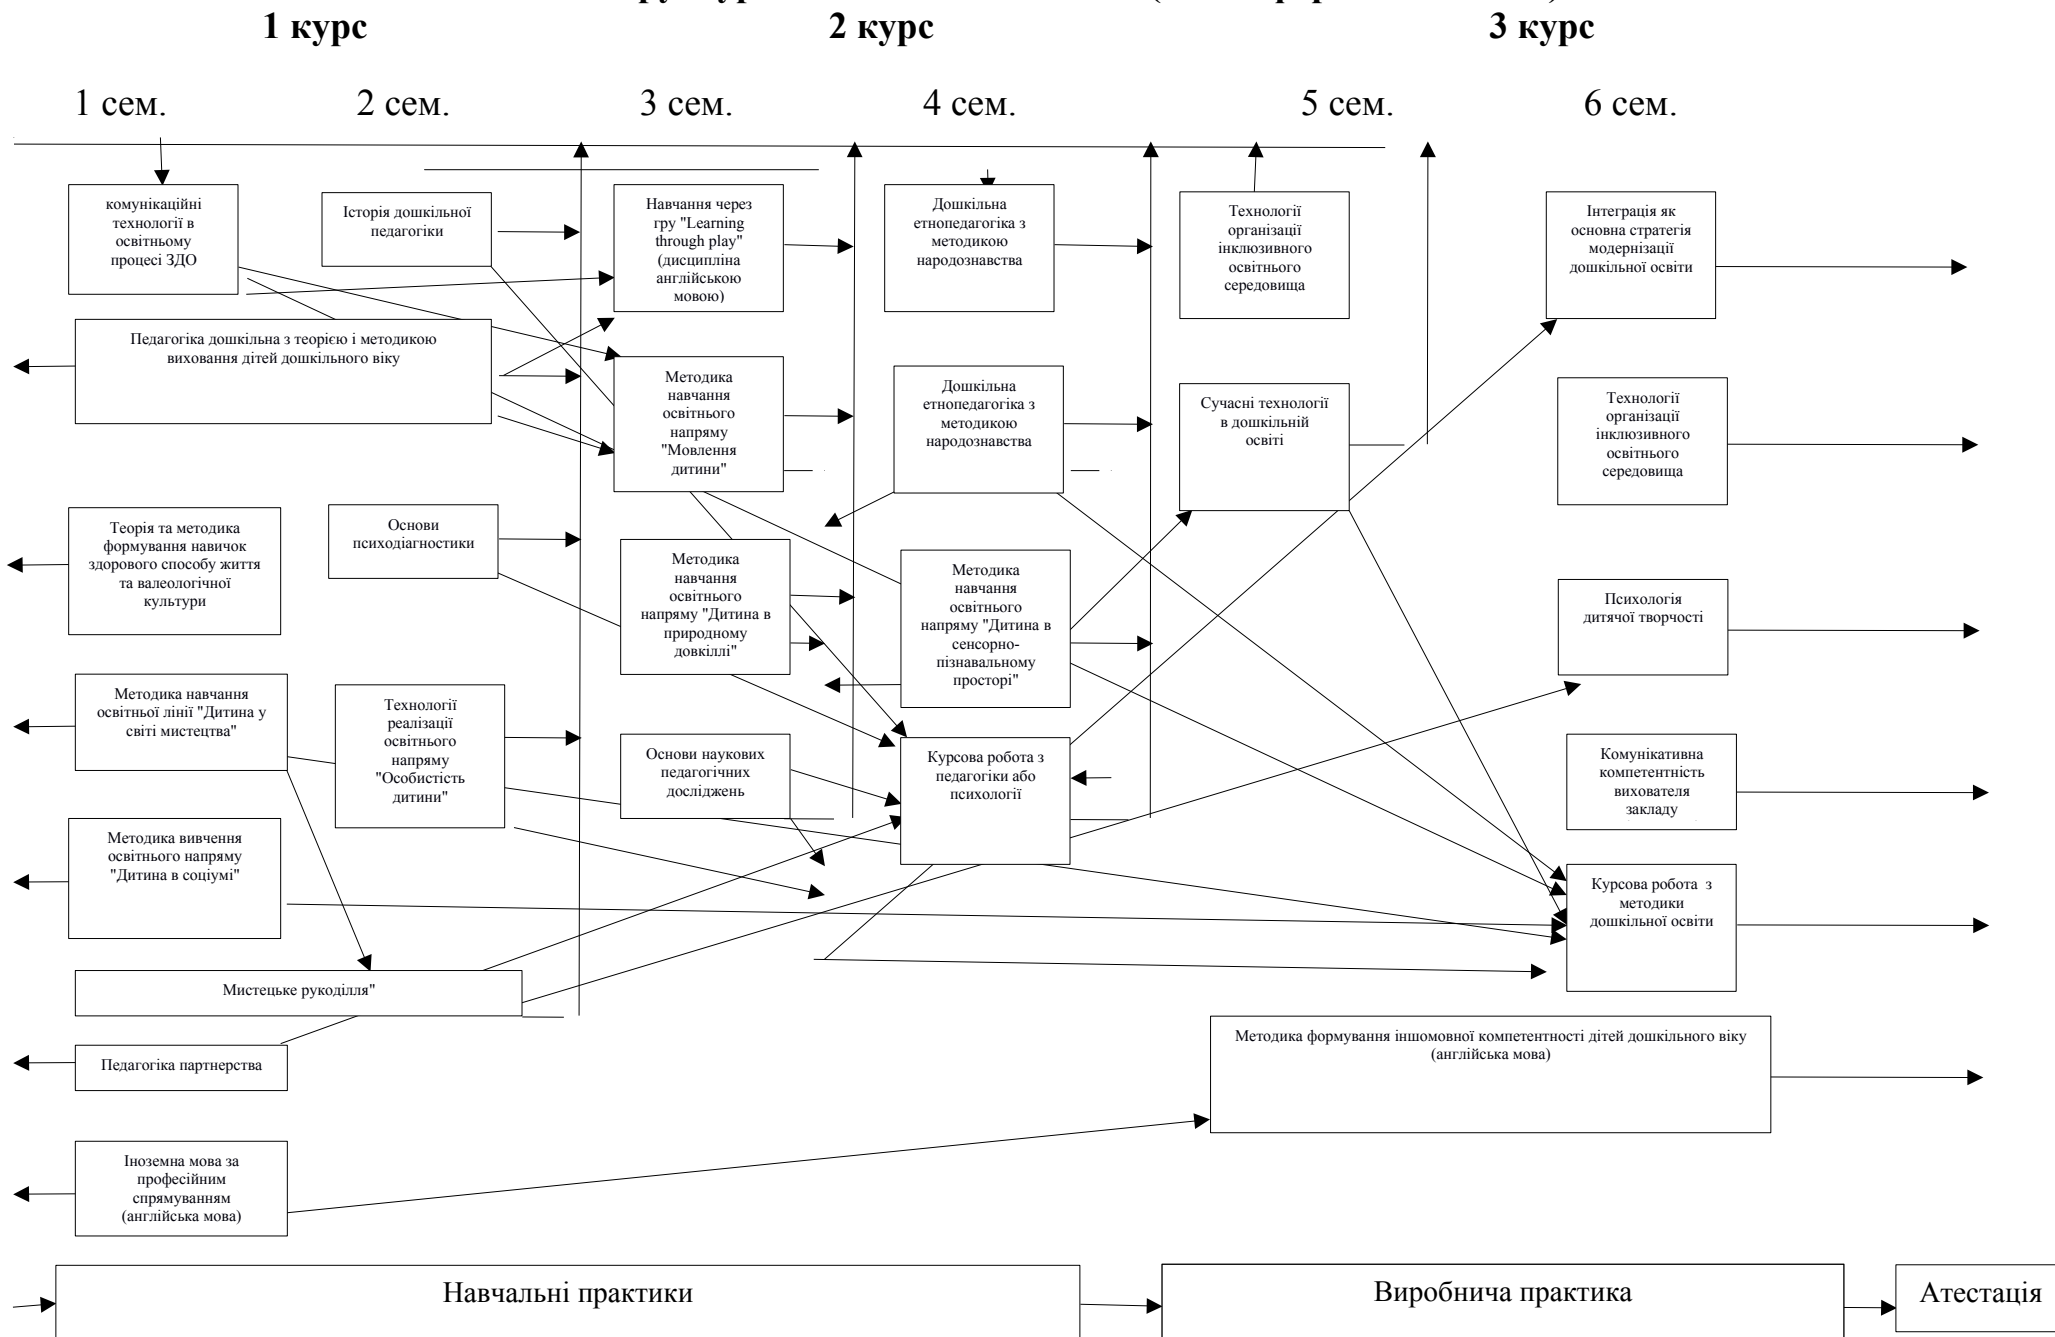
1 курс

2 курс

3 курс

1 сем.

2 сем.

3 сем.

4 сем.

5 сем.

6 сем.

комунікаційні технології в освітньому процесі ЗДО

Історія дошкільної педагогіки

Навчання через гру "Learning through play" (дисципліна англійською мовою)

Дошкільна етнопедагогіка з методикою народознавства

Технології організації інклюзивного освітнього середовища

Інтеграція як основна стратегія модернізації дошкільної освіти

Педагогіка дошкільна з теорією і методикою виховання дітей дошкільного віку

Методика навчання освітнього напряму "Мовлення дитини"

Дошкільна етнопедагогіка з методикою народознавства

Сучасні технології в дошкільній освіті

Технології організації інклюзивного освітнього середовища

Теорія та методика формування навичок здорового способу життя та валеологічної культури

Основи психодіагностики

Методика навчання освітнього напряму "Дитина в природному довкіллі"

Методика навчання освітнього напряму "Дитина в сенсорно-пізнавальному просторі"

Психологія дитячої творчості

Методика навчання освітньої лінії "Дитина у світі мистецтва"

Технології реалізації освітнього напряму "Особистість дитини"

Основи наукових педагогічних досліджень

Курсова робота з педагогіки або психології

Комунікативна компетентність вихователя закладу

Методика вивчення освітнього напряму "Дитина в соціумі"

Курсова робота з методики дошкільної освіти

Мистецьке рукоділля"

Методика формування іншомовної компетентності дітей дошкільного віку (англійська мова)

Педагогіка партнерства

Іноземна мова за професійним спрямуванням (англійська мова)

Навчальні практики

Виробнича практика

Атестація